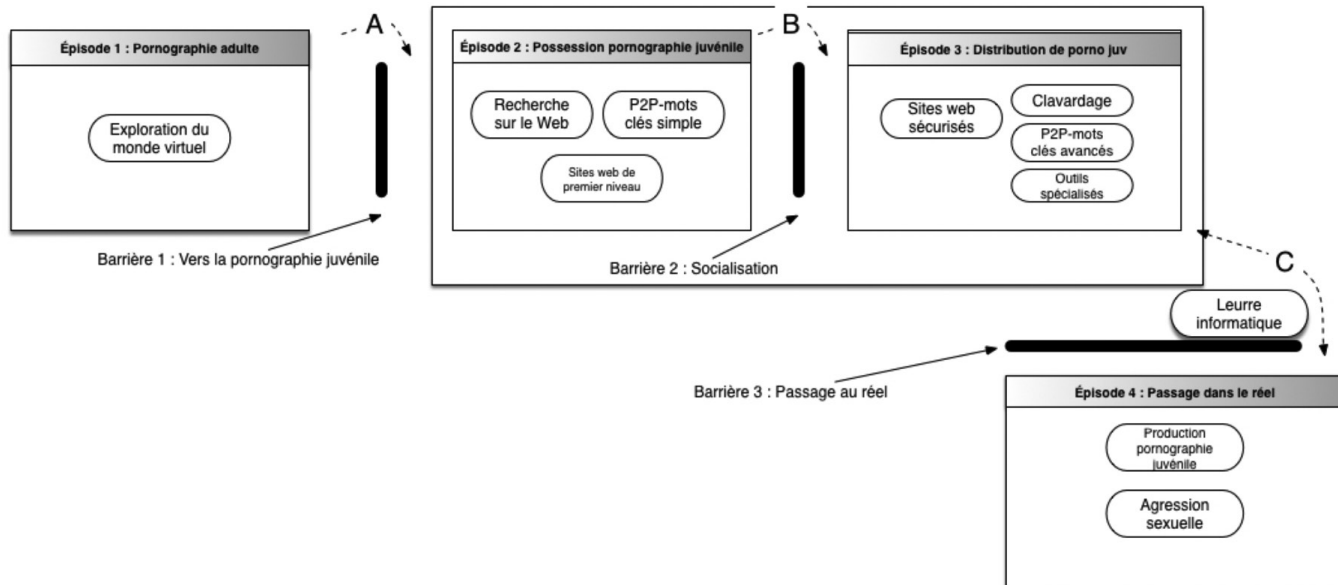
Épisode 1 : Pornographie adulte

Exploration du monde virtuel

A

Barrière 1 : Vers la pornographie juvénile

Épisode 2 : Possession pornographie juvénile

Recherche sur le Web

P2P-mots clés simple

Sites web de premier niveau

B

Barrière 2 : Socialisation

Épisode 3 : Distribution de porno juv

Sites web sécurisés

Clavardage

P2P-mots clés avancés

Outils spécialisés

C

Leurre informatique

Barrière 3 : Passage au réel

Épisode 4 : Passage dans le réel

Production pornographie juvénile

Agression sexuelle